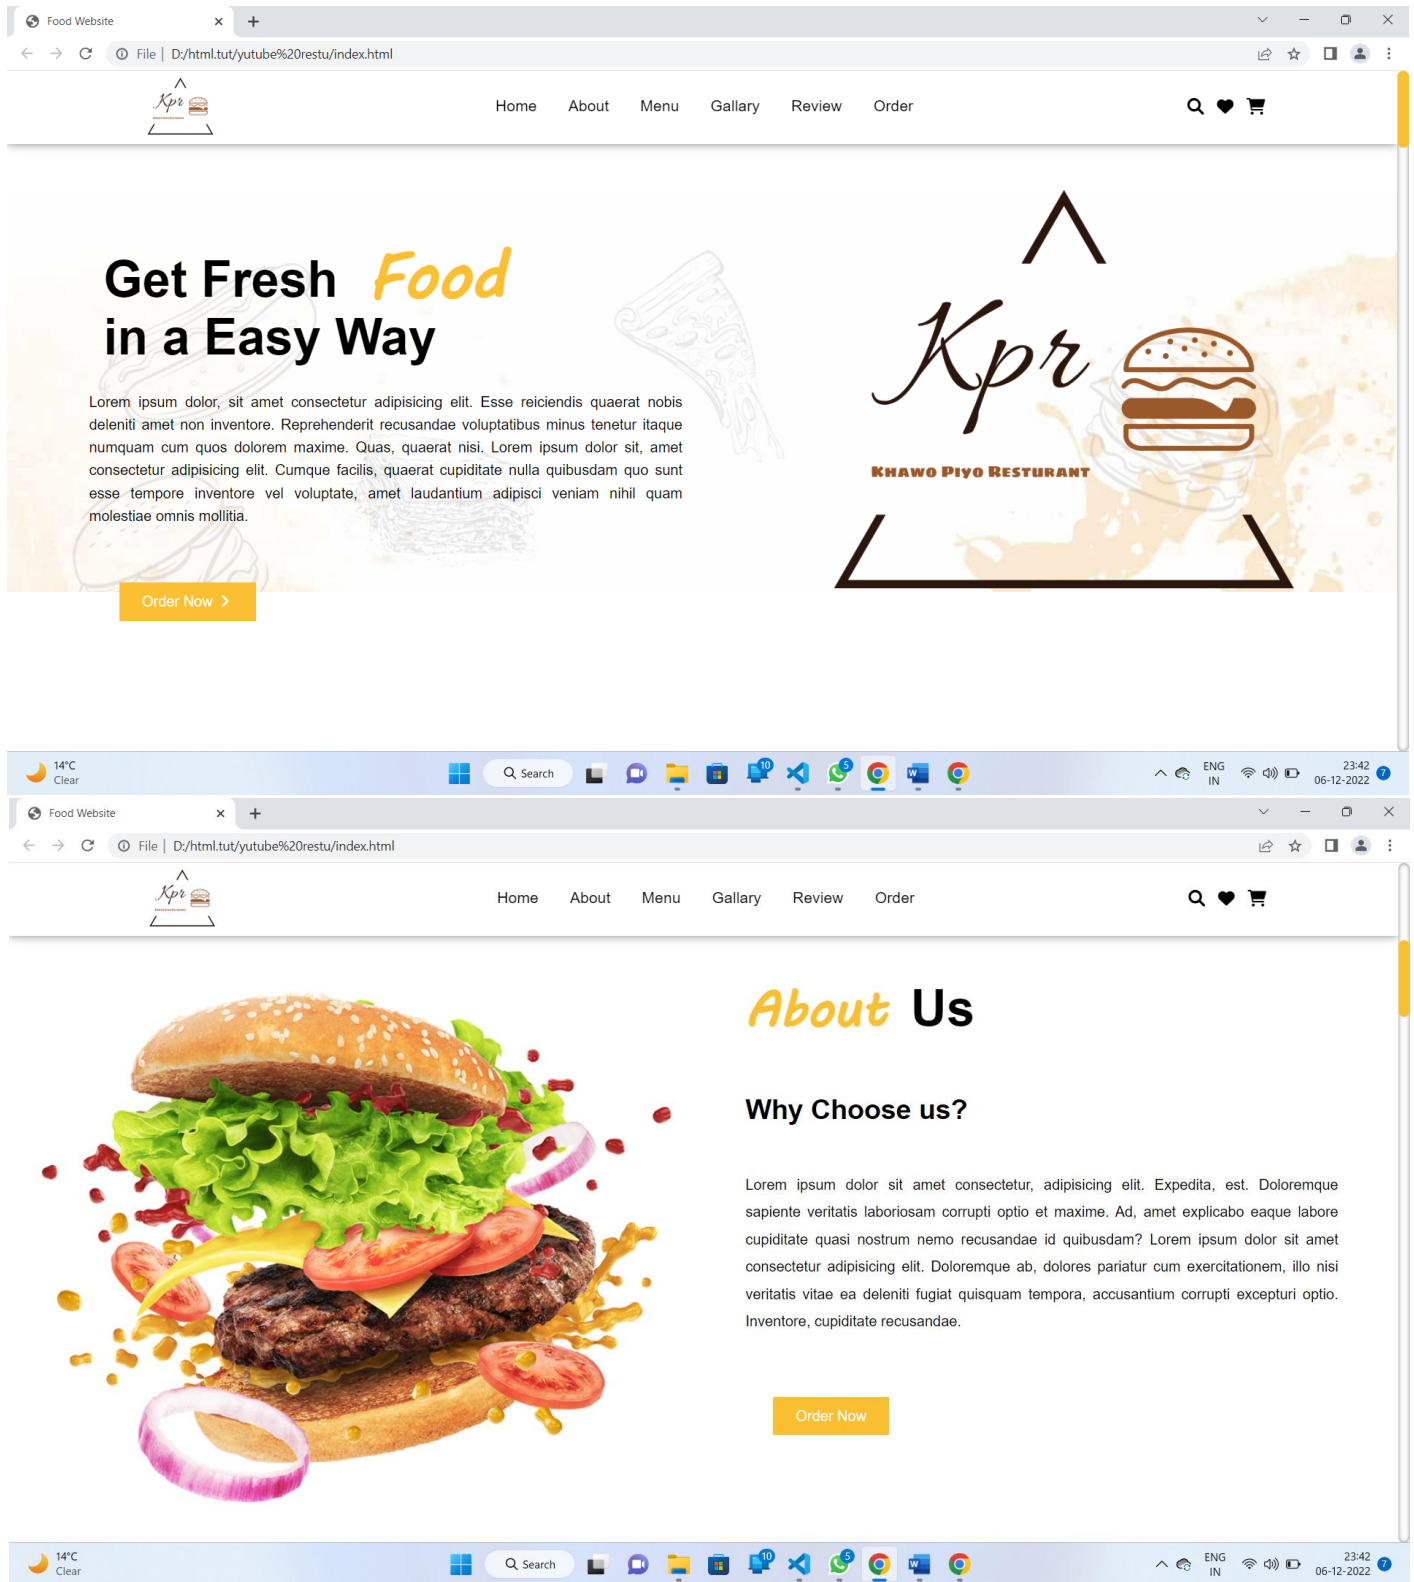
Food Website ×

File | D:/html.tut/yutube%20restu/index.html

Kpr

Home About Menu Gallary Review Order

Get Fresh Food
in a Easy Way

Lorem ipsum dolor, sit amet consectetur adipisicing elit. Esse reiciendis quaerat nobis deleniti amet non inventore. Reprehenderit recusandae voluptatibus minus tenetur itaque numquam cum quos dolorem maxime. Quas, quaerat nisi. Lorem ipsum dolor sit, amet consectetur adipisicing elit. Cumque facilis, quaerat cupiditate nulla quibusdam quo sunt esse tempore inventore vel voluptate, amet laudantium adipisci veniam nihil quam molestiae omnis mollitia.

Order Now

Kpr
KHAWO PIYO RESTURANT

14°C
Clear

Search

10

5

ENG
IN

23:42
06-12-2022

7

Food Website ×

File | D:/html.tut/yutube%20restu/index.html

Kpr

Home About Menu Gallary Review Order

About Us

Why Choose us?

Lorem ipsum dolor sit amet consectetur, adipisicing elit. Expedita, est. Doloremque sapiente veritatis laboriosam corrupti optio et maxime. Ad, amet explicabo eaque labore cupiditate quasi nostrum nemo recusandae id quibusdam? Lorem ipsum dolor sit amet consectetur adipisicing elit. Doloremque ab, dolores pariatur cum exercitationem, illo nisi veritatis vitae ea deleniti fugiat quisquam tempora, accusantium corrupti excepturi optio. Inventore, cupiditate recusandae.

Order Now

14°C
Clear

Search

10

5

ENG
IN

23:42
06-12-2022

7